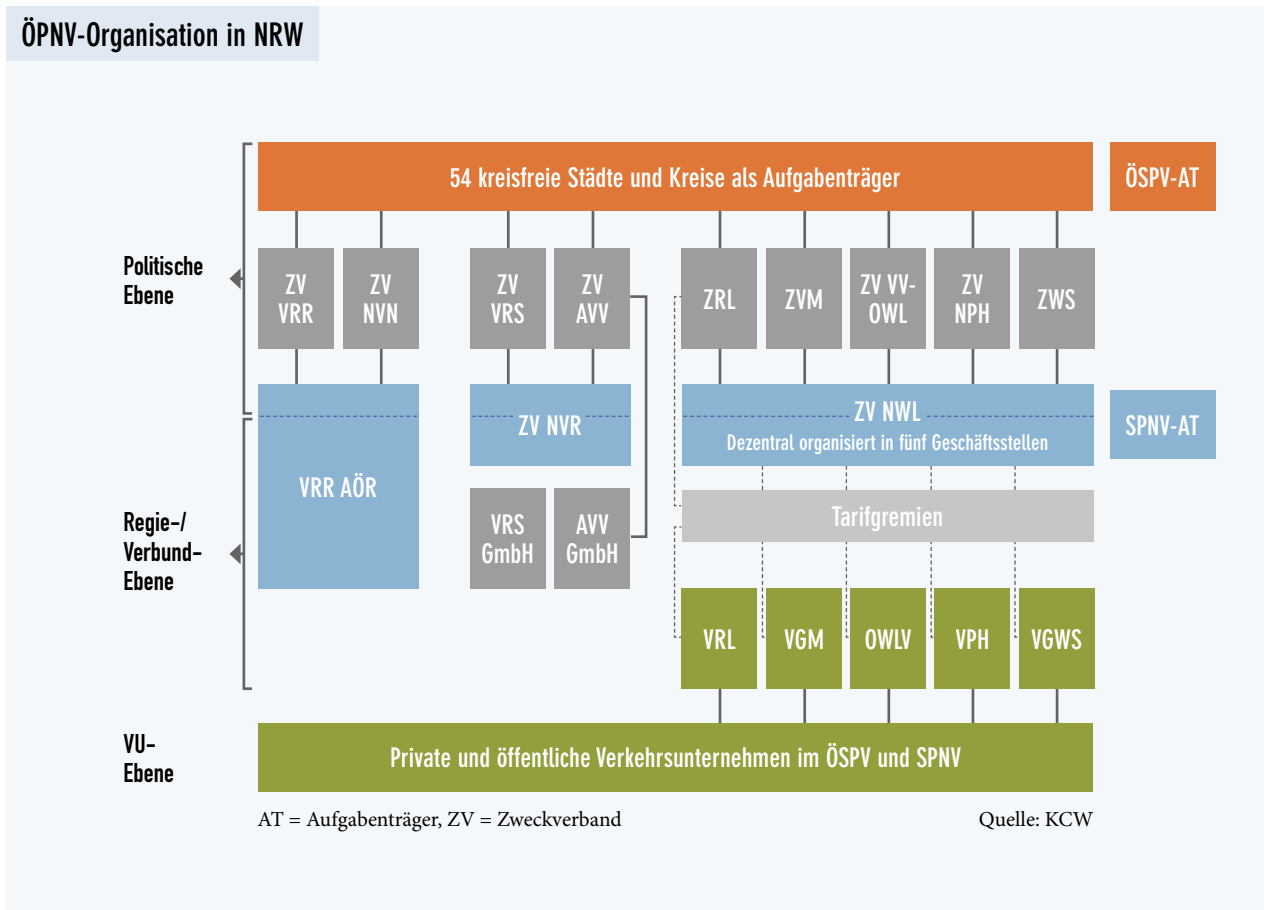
ÖPNV-Organisation in NRW

54 kreisfreie Städte und Kreise als Aufgabenträger

ÖSPV-AT

Politische Ebene

ZV VRR

ZV NVN

ZV VRS

ZV AVV

ZRL

ZVM

ZV VV-OWL

ZV NPH

ZWS

VRR AÖR

ZV NVR

ZV NWL
Dezentral organisiert in fünf Geschäftsstellen

SPNV-AT

Regie-/ Verbund-Ebene

VRS GmbH

AVV GmbH

Tarifgremien

VRL

VGM

OWLV

VPH

VGWS

VU-Ebene

Private und öffentliche Verkehrsunternehmen im ÖSPV und SPNV

AT = Aufgabenträger, ZV = Zweckverband

Quelle: KCW